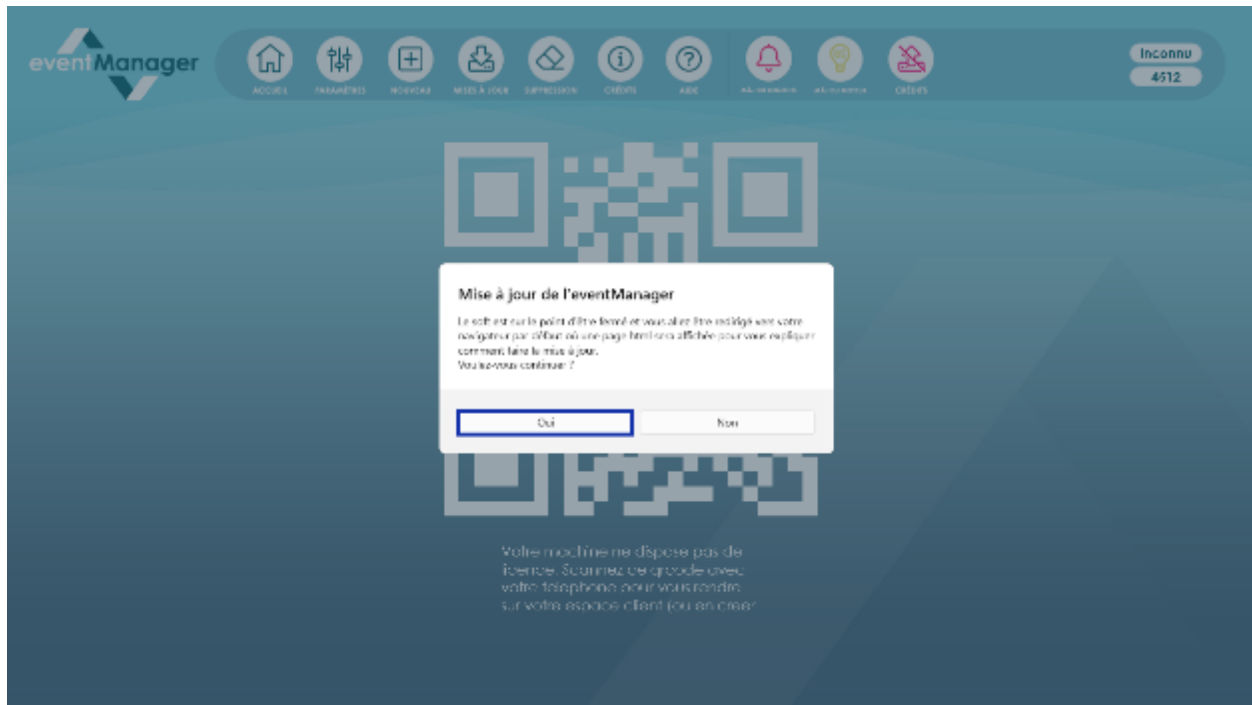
eventManager

ACCUEIL PARAMÈTRES NOUVEAU MISES À JOUR SUPPRESSION CRÉDITS AIDE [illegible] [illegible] CRÉDITS

Inconnu
4512

Mise à jour de l'eventManager

Le soft est sur le point d'être fermé et vous allez être redirigé vers votre navigateur par défaut où une page html sera affichée pour vous expliquer comment faire la mise à jour.
Voulez-vous continuer ?

Oui

Non

Votre machine ne dispose pas de licence. Scannez ce qrcode avec votre téléphone pour vous rendre sur votre espace client (ou en créer